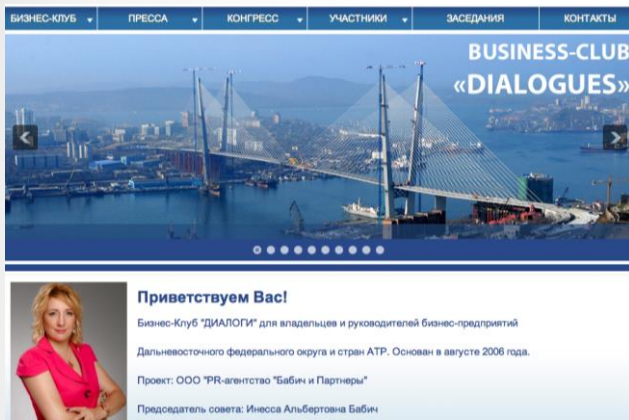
БИЗНЕС-КЛУБ ПРЕССА КОНГРЕСС УЧАСТНИКИ ЗАСЕДАНИЯ КОНТАКТЫ

BUSINESS-CLUB «DIALOGUES»

Приветствуем Вас!

Бизнес-Клуб "ДИАЛОГИ" для владельцев и руководителей бизнес-предприятий

Дальневосточного федерального округа и стран АТР. Основан в августе 2006 года.

Проект: ООО "PR-агентство "Бабич и Партнеры"

Председатель совета: Инесса Альбертовна Бабич